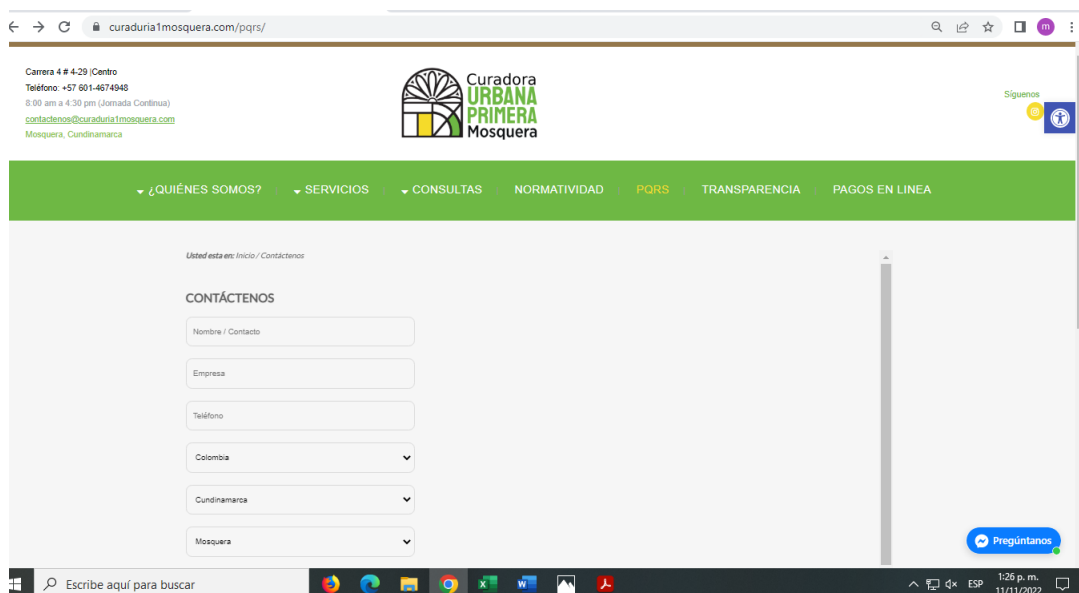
curaduria1mosquera.com/pqrs/

Carrera 4 # 4-29 |Centro
Teléfono: +57 601-4674948
8:00 am a 4:30 pm (Jornada Continua)
contactenos@curaduria1mosquera.com
Mosquera, Cundinamarca

Curadora
URBANA
PRIMERA
Mosquera

Síguenos

¿QUIÉNES SOMOS? SERVICIOS CONSULTAS NORMATIVIDAD PQRS TRANSPARENCIA PAGOS EN LINEA

Usted esta en: Inicio / Contáctenos

CONTÁCTENOS

Nombre / Contacto

Empresa

Teléfono

Colombia

Cundinamarca

Mosquera

Pregúntanos

Escribe aquí para buscar

ESP 1:26 p. m. 11/11/2022